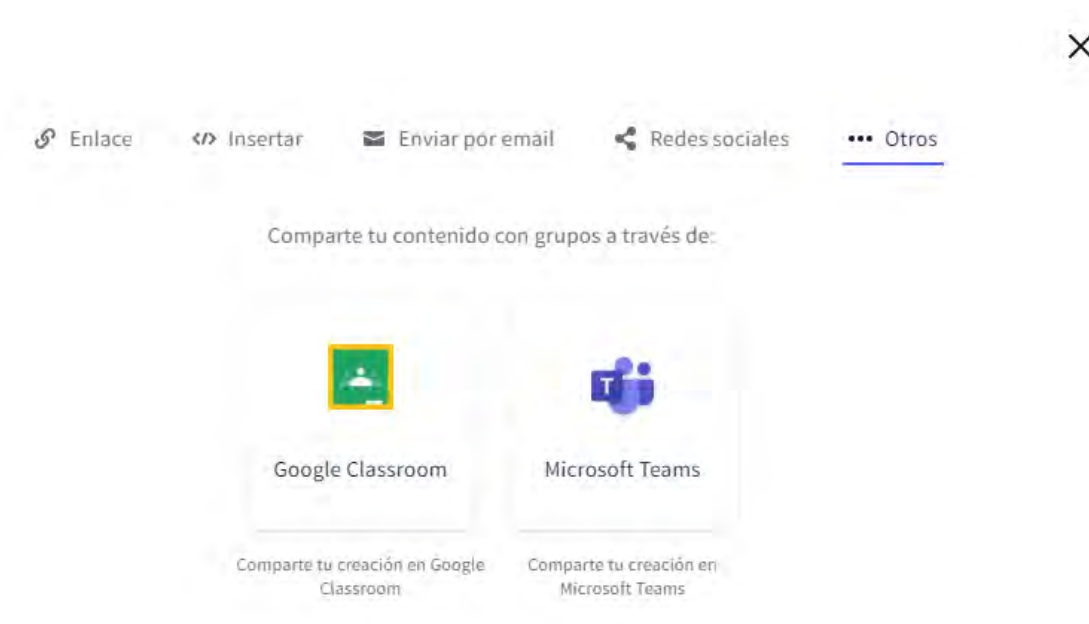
×

Enlace
Insertar
Enviar por email
Redes sociales
••• Otros

Comparte tu contenido con grupos a través de:

Google Classroom

Microsoft Teams

Comparte tu creación en Google Classroom

Comparte tu creación en Microsoft Teams